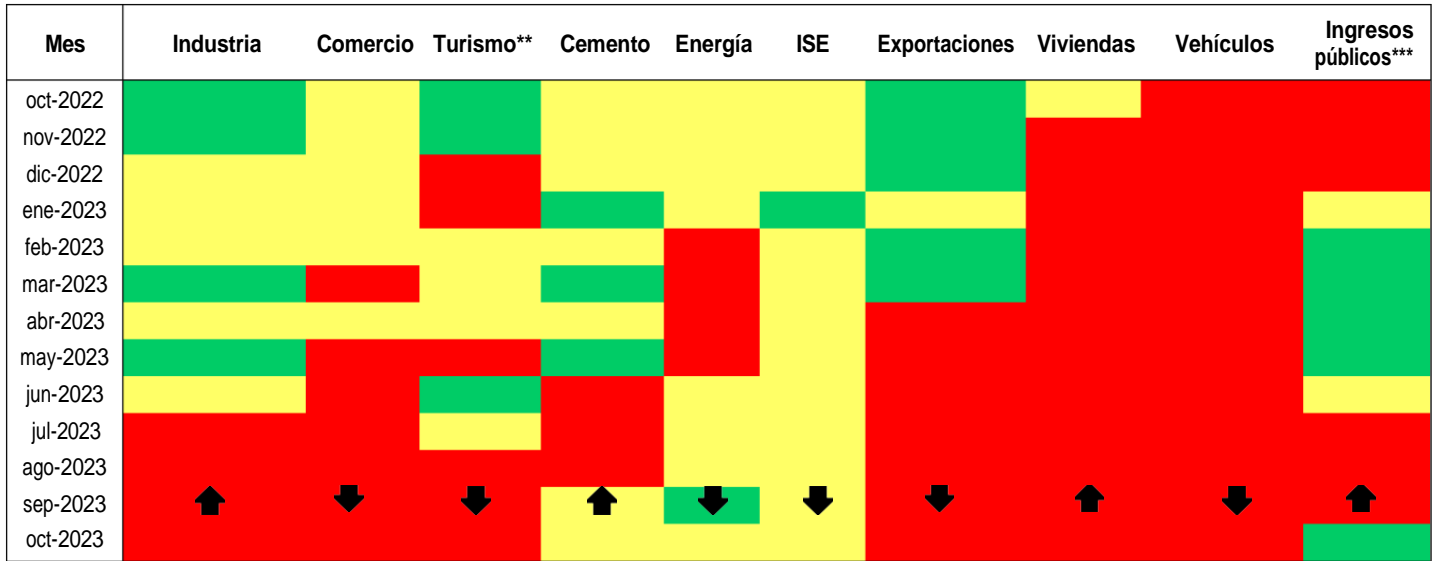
| Mes | Industria | Comercio | Turismo** | Cemento | Energía | ISE | Exportaciones | Viviendas | Vehículos | Ingresos públicos*** |
|---|---|---|---|---|---|---|---|---|---|---|
| oct-2022 | | | | | | | | | | |
| nov-2022 | | | | | | | | | | |
| dic-2022 | | | | | | | | | | |
| ene-2023 | | | | | | | | | | |
| feb-2023 | | | | | | | | | | |
| mar-2023 | | | | | | | | | | |
| abr-2023 | | | | | | | | | | |
| may-2023 | | | | | | | | | | |
| jun-2023 | | | | | | | | | | |
| jul-2023 | | | | | | | | | | |
| ago-2023 | | | | | | | | | | |
| sep-2023 | | | | | | | | | | |
| oct-2023 | | | | | | | | | | |